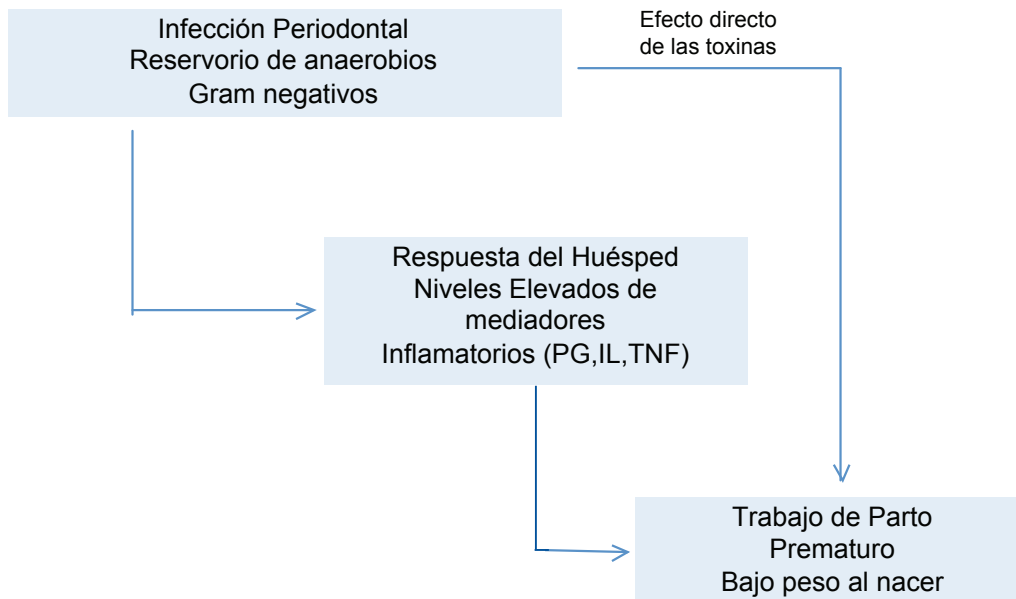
Infección Periodontal
Reservorio de anaerobios
Gram negativos

Efecto directo
de las toxinas

Respuesta del Huésped
Niveles Elevados de
mediadores
Inflamatorios (PG,IL,TNF)

Trabajo de Parto
Prematuro
Bajo peso al nacer